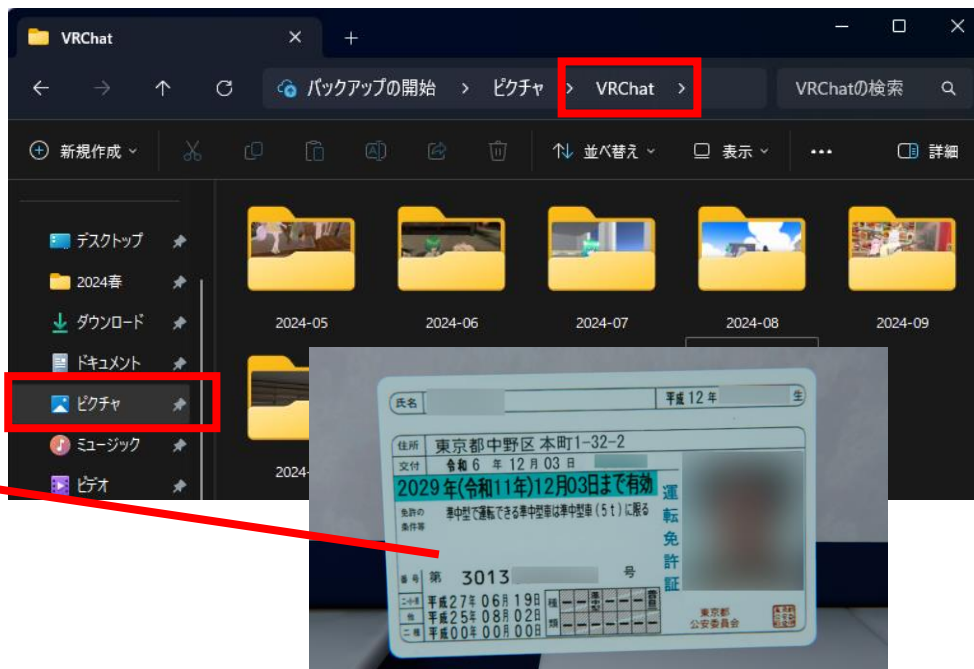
VRChat
バックアップの開始 > ピクチャ > VRChat >
VRChatの検索
新規作成
並べ替え
表示
詳細
デスクトップ
2024春
ダウンロード
ドキュメント
ピクチャ
ミュージック
ビデオ
2024-05
2024-06
2024-07
2024-08
2024-09
2024-

氏名
平成 12 年 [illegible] 生
住所 東京都中野区本町1-32-2
交付 令和 6 年 12 月 03 日 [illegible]
2029年(令和11年)12月03日まで有効
免許の条件等 準中型で運転できる車中型車は準中型車(5t)に限る
運転免許証
番号 第 3013 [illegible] 号
二・小・原 平成27年06月19日
他 平成25年08月02日
二種 平成00年00月00日
種類
東京都公安委員会